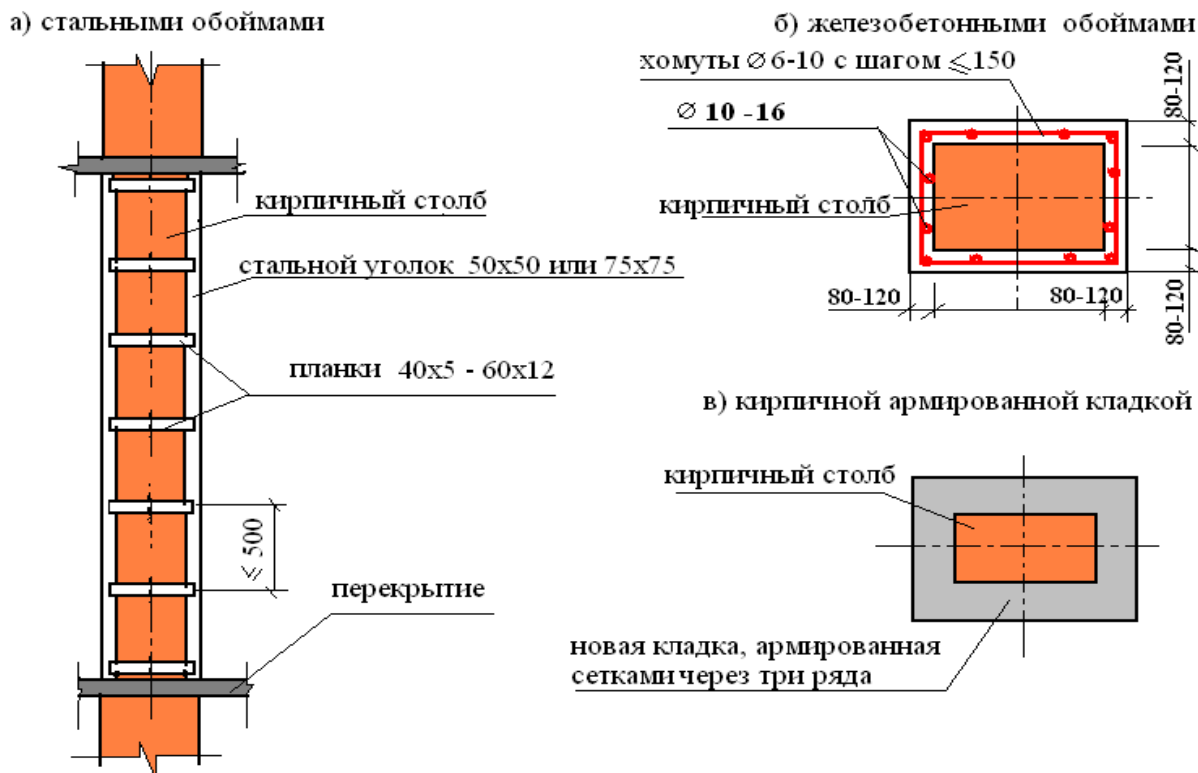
а) стальными обоймами

кирпичный столб

стальной уголок 50х50 или 75х75

планки 40х5 - 60х12

$\leqslant 500$

перекрытие

б) железобетонными обоймами

хомуты $\varnothing$ 6-10 с шагом $\leqslant$150

$\varnothing$ 10 -16

кирпичный столб

80-120

80-120

80-120

80-120

в) кирпичной армированной кладкой

кирпичный столб

новая кладка, армированная сетками через три ряда